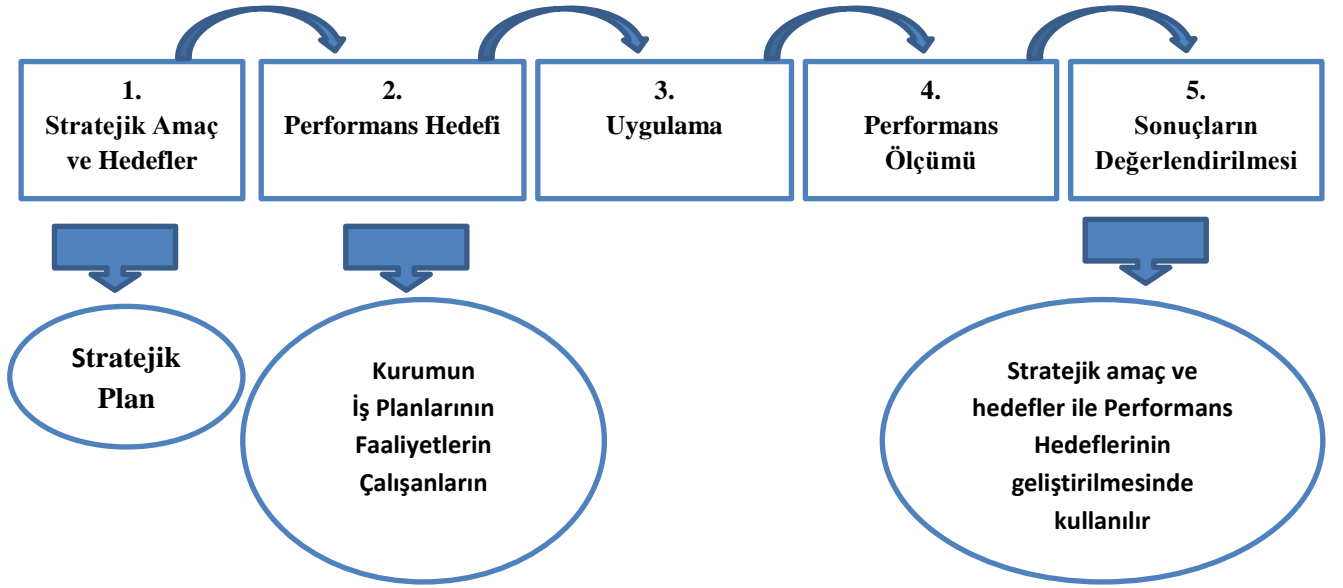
1.
Stratejik Amaç ve Hedefler

2.
Performans Hedefi

3.
Uygulama

4.
Performans Ölçümü

5.
Sonuçların Değerlendirilmesi

Stratejik Plan

Kurumun
İş Planlarının
Faaliyetlerin
Çalışanların

Stratejik amaç ve hedefler ile Performans Hedeflerinin geliştirilmesinde kullanılır